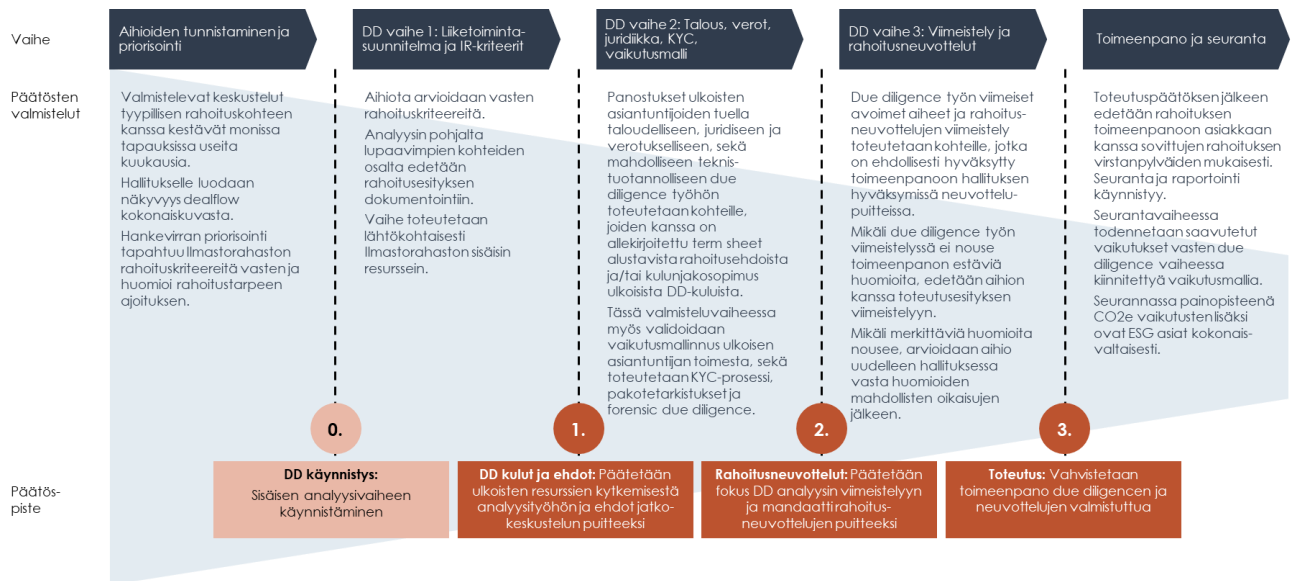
Vaihe

Aihioiden tunnistaminen ja priorisointi

DD vaihe 1: Liiketoimintasuunnitelma ja IR-kriteerit

DD vaihe 2: Talous, verot, juridiikka, KYC, vaikutusmalli

DD vaihe 3: Viimeistely ja rahoitusneuvottelut

Toimeenpano ja seuranta

Päätösten valmistelut

Valmistelevat keskustelut tyypillisen rahoituskohteen kanssa kestävät monissa tapauksissa useita kuukausia.

Hallitukselle luodaan näkyvyys dealflow kokonaiskuvasta.

Hankevirran priorisointi tapahtuu Ilmastorahaston rahoituskriteereitä vasten ja huomioi rahoitustarpeen ajoituksen.

Aihiota arvioidaan vasten rahoituskriteereitä.

Analyysin pohjalta lupaavimpien kohteiden osalta edetään rahoitusesityksen dokumentointiin.

Vaihe toteutetaan lähtökohtaisesti Ilmastorahaston sisäisin resurssein.

Panostukset ulkoisten asiantuntijoiden tuella taloudelliseen, juridiseen ja verotukselliseen, sekä mahdolliseen teknistuotannolliseen due diligence työhön toteutetaan kohteille, joiden kanssa on allekirjoitettu term sheet alustavista rahoitusehdoista ja/tai kulunjakosopimus ulkoisista DD-kuluista.

Tässä valmisteluvaiheessa myös validoidaan vaikutusmallinnus ulkoisen asiantuntijan toimesta, sekä toteutetaan KYC-prosessi, pakotetarkistukset ja forensic due diligence.

Due diligence työn viimeiset avoimet aiheet ja rahoitusneuvottelujen viimeistely toteutetaan kohteille, jotka on ehdollisesti hyväksytty toimeenpanoon hallituksen hyväksymissä neuvottelupuitteissa.

Mikäli due diligence työn viimeistelyssä ei nouse toimeenpanon estäviä huomioita, edetään aihion kanssa toteutusesityksen viimeistelyyn.

Mikäli merkittäviä huomioita nousee, arvioidaan aihio uudelleen hallituksessa vasta huomioiden mahdollisten oikaisujen jälkeen.

Toteutuspäätöksen jälkeen edetään rahoituksen toimeenpanoon asiakkaan kanssa sovittujen rahoituksen virstanpylväiden mukaisesti. Seuranta ja raportointi käynnistyy.

Seurantavaiheessa todennetaan saavutetut vaikutukset vasten due diligence vaiheessa kiinnitettyä vaikutusmallia.

Seurannassa painopisteenä CO2e vaikutusten lisäksi ovat ESG asiat kokonaisvaltaisesti.

0.

1.

2.

3.

Päätöspiste

**DD käynnistys:** Sisäisen analyysivaiheen käynnistäminen

**DD kulut ja ehdot:** Päätetään ulkoisten resurssien kytkemisestä analyysityöhön ja ehdot jatkokeskustelun puitteeksi

**Rahoitusneuvottelut:** Päätetään fokus DD analyysin viimeistelyyn ja mandaatti rahoitusneuvottelujen puitteeksi

**Toteutus:** Vahvistetaan toimeenpano due diligencen ja neuvottelujen valmistuttua